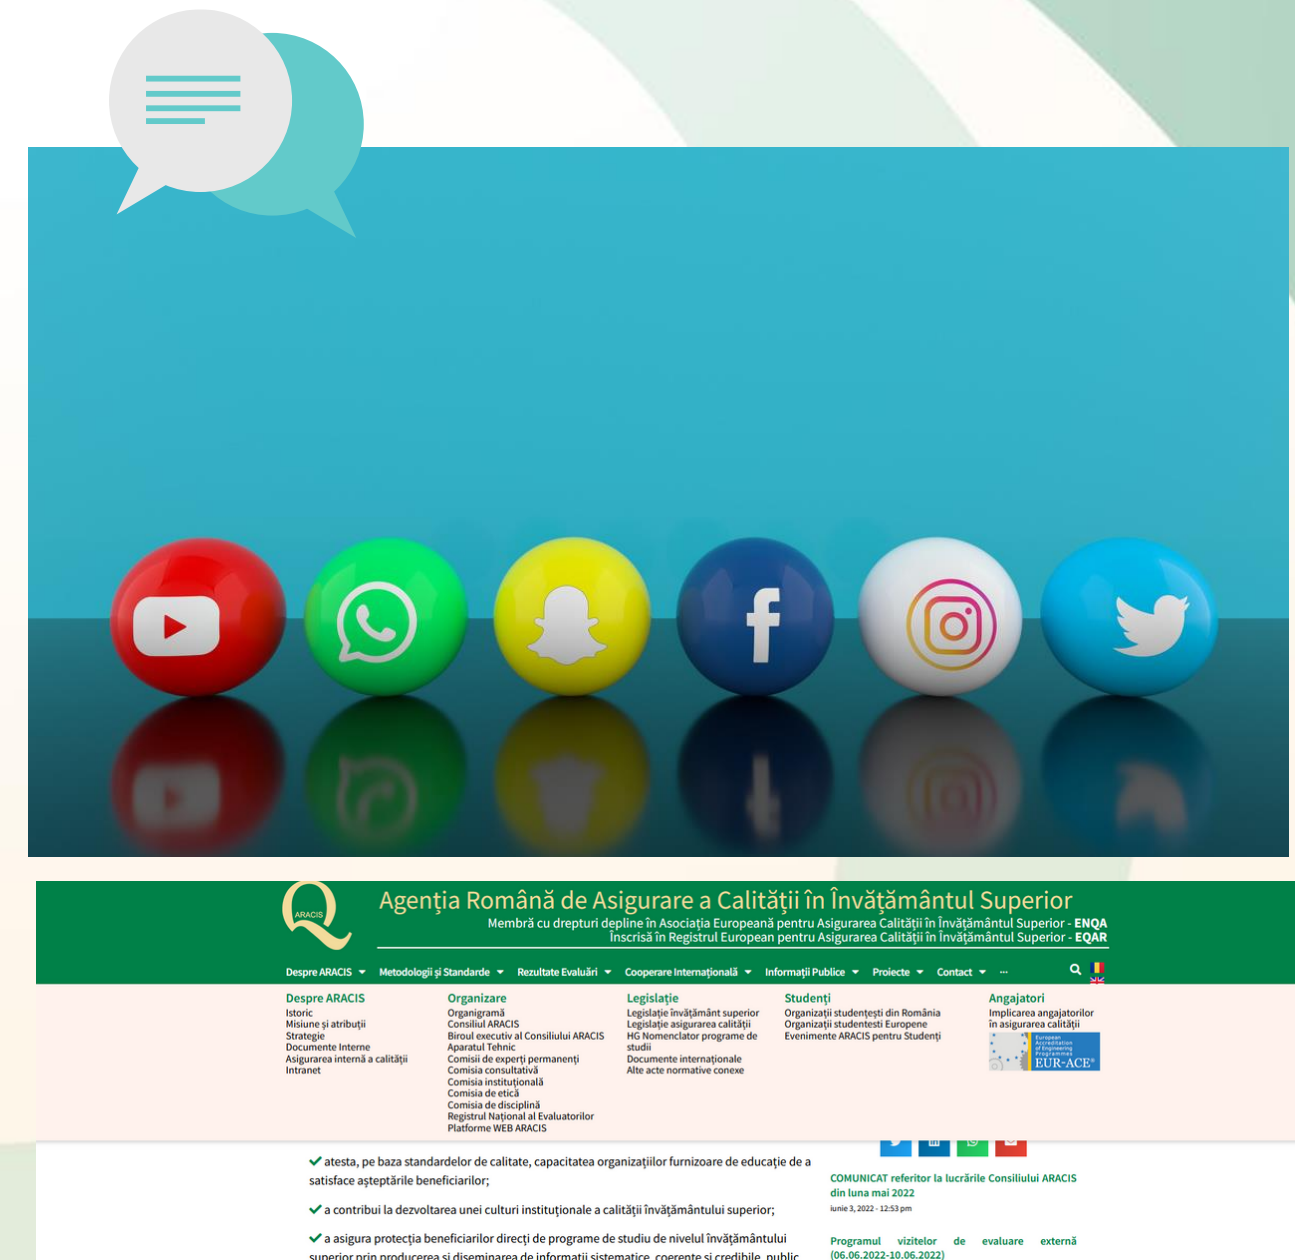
ARACIS

Agenția Română de Asigurare a Calității în Învățământul Superior
Membră cu drepturi depline în Asociația Europeană pentru Asigurarea Calității în Învățământul Superior - ENQA
Înscrisă în Registrul European pentru Asigurarea Calității în Învățământul Superior - EQAR

Despre ARACIS ▾ Metodologii și Standarde ▾ Rezultate Evaluări ▾ Cooperare Internațională ▾ Informații Publice ▾ Proiecte ▾ Contact ▾ ···

Despre ARACIS
Istoric
Misiune și atribuții
Strategie
Documente Interne
Asigurarea internă a calității
Intranet

Organizare
Organigramă
Consiliul ARACIS
Biroul executiv al Consiliului ARACIS
Aparatul Tehnic
Comisii de experți permanenți
Comisia consultativă
Comisia instituțională
Comisia de etică
Comisia de disciplină
Registrul Național al Evaluatorilor
Platforme WEB ARACIS

Legislație
Legislație învățământ superior
Legislație asigurarea calității
HG Nomenclator programe de studii
Documente internaționale
Alte acte normative conexe

Studenți
Organizații studențești din România
Organizații studentesti Europene
Evenimente ARACIS pentru Studenți

Angajatori
Implicarea angajatorilor în asigurarea calității

European Accreditation of Engineering Programmes
EUR-ACE®

✔ atesta, pe baza standardelor de calitate, capacitatea organizațiilor furnizoare de educație de a satisface așteptările beneficiarilor;

✔ a contribui la dezvoltarea unei culturi instituționale a calității învățământului superior;

✔ a asigura protecția beneficiarilor direcți de programe de studiu de nivelul învățământului superior prin producerea și diseminarea de informații sistematice, coerente și credibile, public

COMUNICAT referitor la lucrările Consiliului ARACIS din luna mai 2022
iunie 3, 2022 - 12:53 pm

Programul vizitelor de evaluare externă (06.06.2022-10.06.2022)